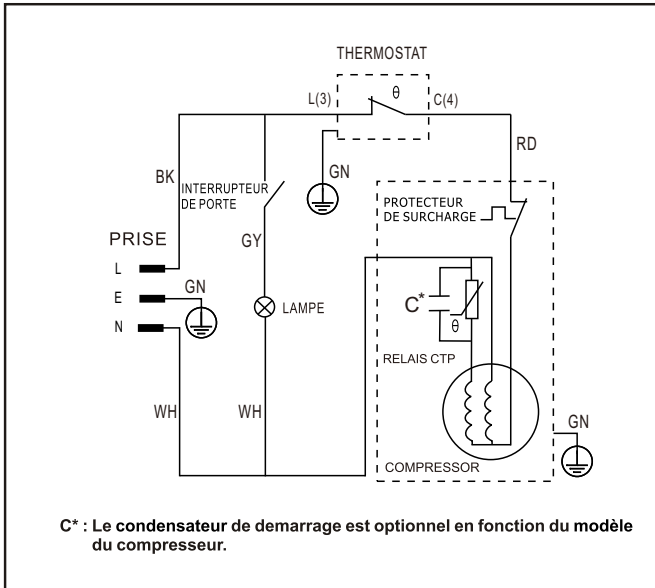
THERMOSTAT

L(3)

θ

C(4)

RD

BK

INTERRUPTEUR DE PORTE

GN

PROTECTEUR DE SURCHARGE

PRISE

GY

L

E

GN

N

LAMPE

C*

θ

RELAIS CTP

WH

WH

GN

COMPRESSOR

C* : Le condensateur de demarrage est optionnel en fonction du modèle du compresseur.